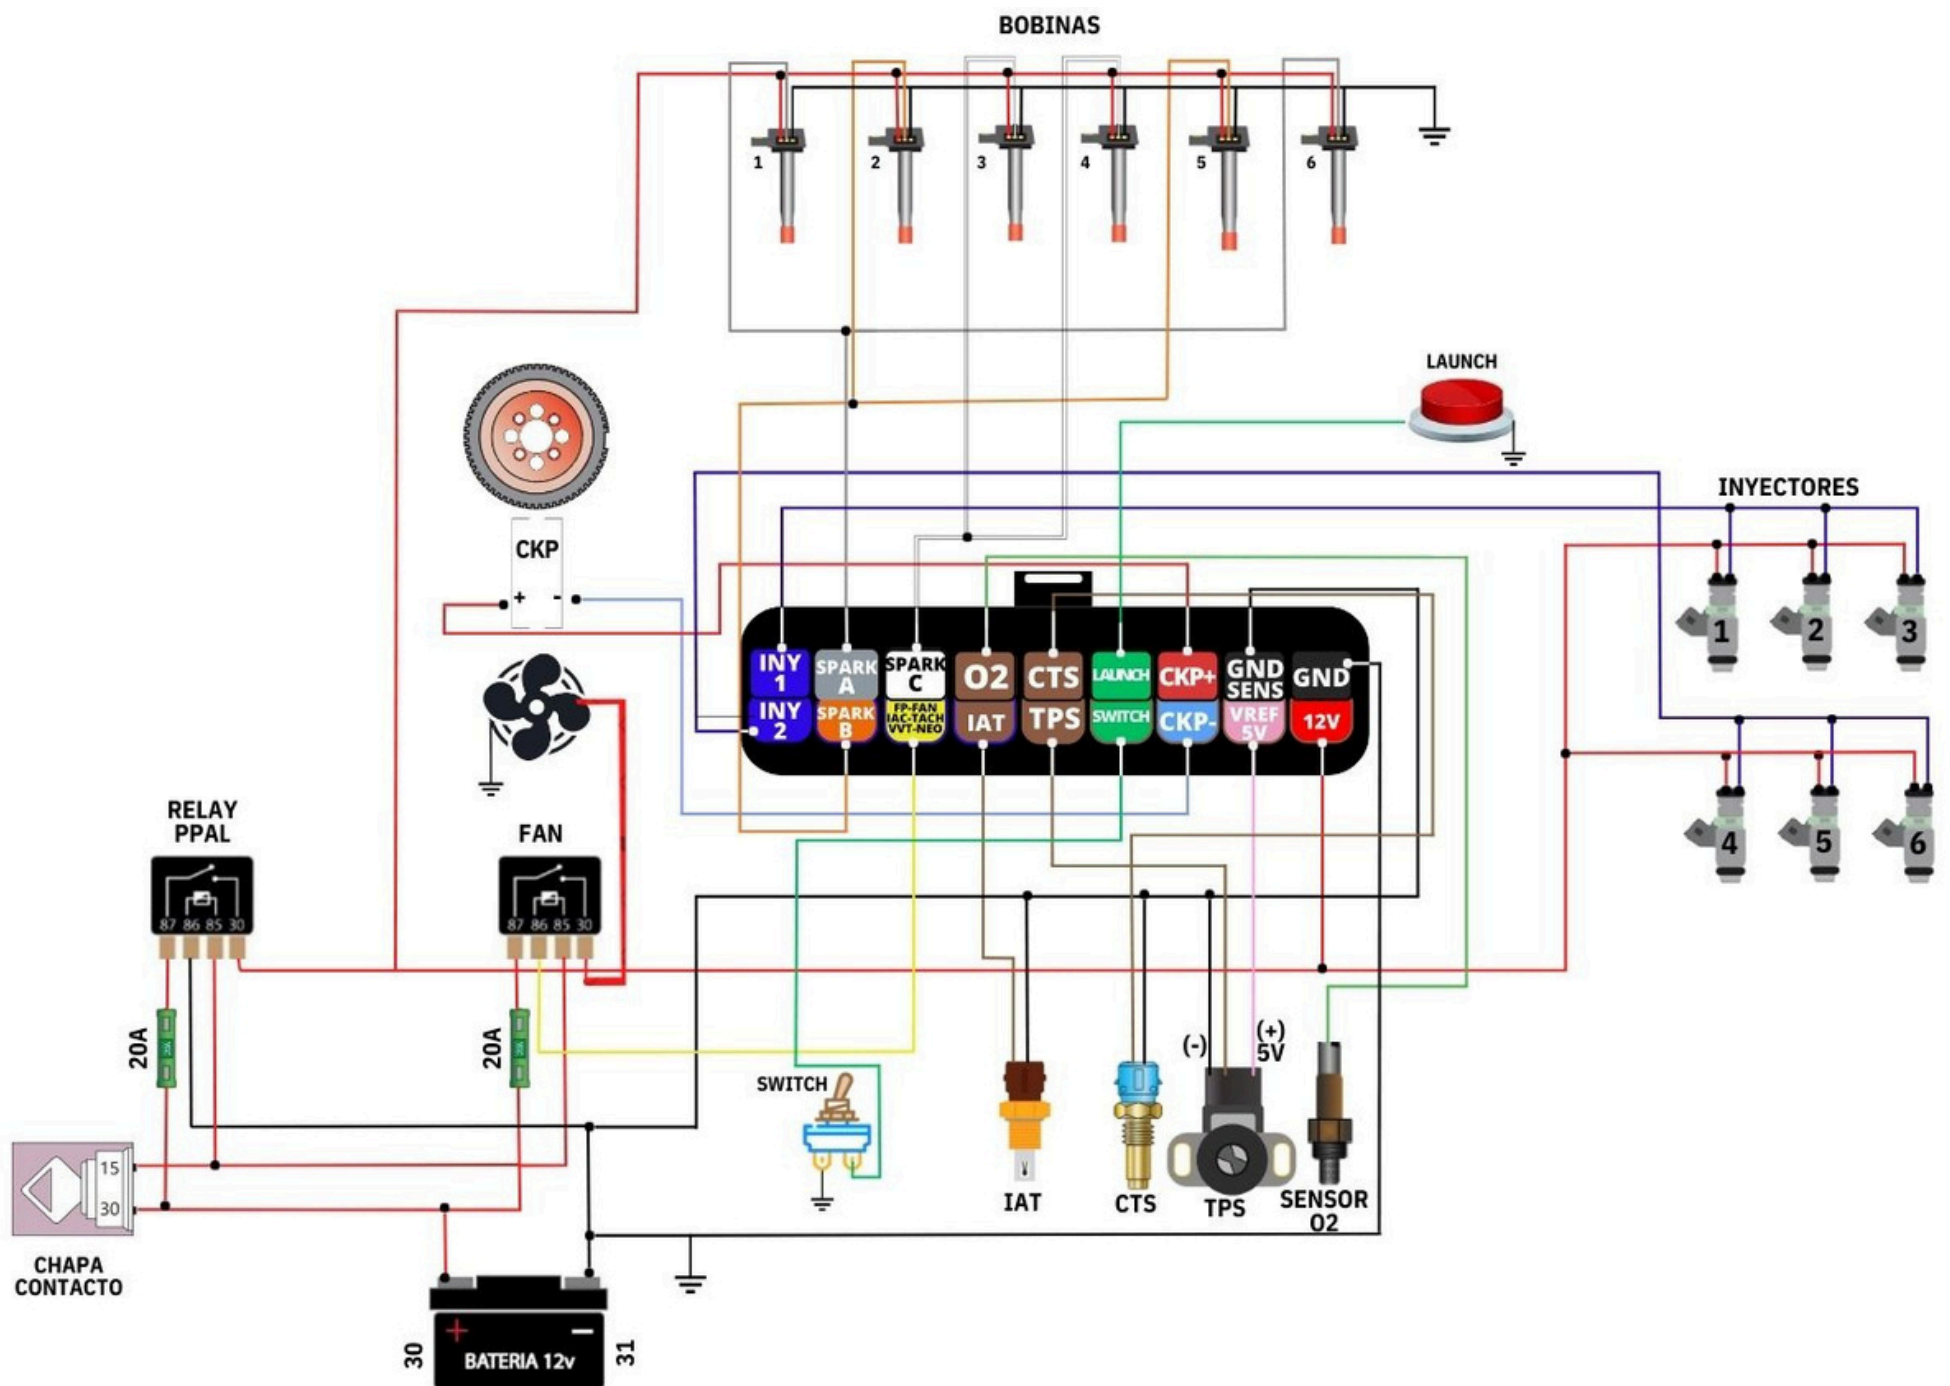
BOBINAS

1 2 3 4 5 6

LAUNCH

CKP

+ -

INYECTORES

1 2 3

INY 1
SPARK A
SPARK C
O2
CTS
LAUNCH
CKP+
GND SENS
GND

INY 2
SPARK B
FP-FAN IAC-TACH VVT-NEO
IAT
TPS
SWITCH
CKP-
VREF 5V
12V

4 5 6

RELAY PPAL

87 86 85 30

FAN

87 86 85 30

20A

20A

SWITCH

(-)

(+) 5V

IAT

CTS

TPS

SENSOR O2

15

30

CHAPA CONTACTO

30

BATERIA 12v

31